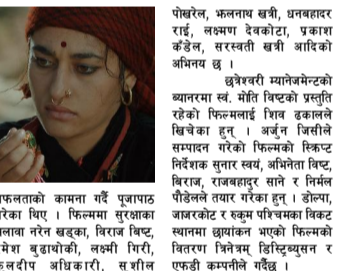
फलताको कामना गर्दै पूजापाठ रेका थिए । फिल्ममा सुरक्षाका लावा नरेन खड्का, विराज बिष्ट, मेश बुढाथोकी, लक्ष्मी गिरी, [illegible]लदीप अधिकारी, सशील

पोखरेल, झलनाथ खत्री, धनबहादुर राई, लक्ष्मण देवकोटा, प्रकाश कँडेल, सरस्वती खत्री आदिको अभिनय छ ।

छत्रेश्वरी म्यानेजमेन्टको ब्यानरमा स्व. मोति बिष्टको प्रस्तुति रहेको फिल्मलाई शिव ढकालले खिचेका हुन् । अर्जुन जिसीले सम्पादन गरेको फिल्मको स्क्रिप्ट निर्देशक सुनार स्वयं, अभिनेता बिष्ट, बिराज, राजबहादुर सार्के र निर्मल पौडेलले तयार गरेका हुन् । डोल्पा, जाजरकोट र रुकुम पश्चिममा विकट स्थानमा छायांकन भएको फिल्मको वितरण त्रिनेत्रम् डिस्ट्रिब्युसन र एफडी कम्पनीले गर्दैछ ।